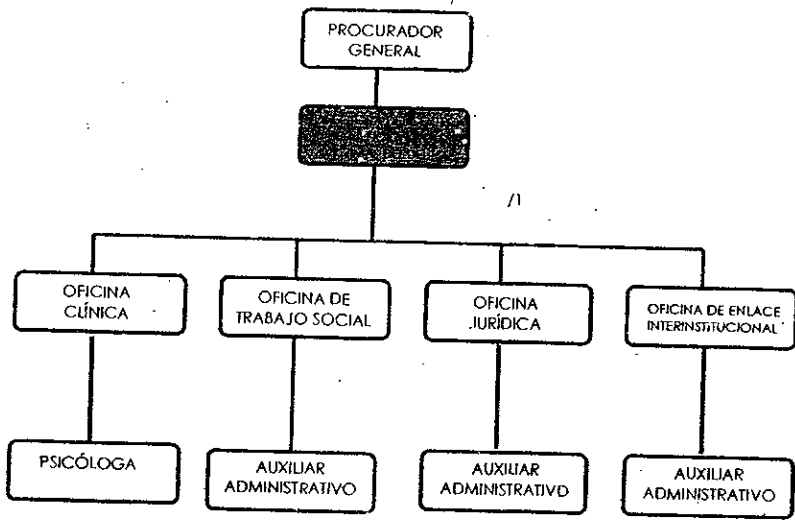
PROCURADOR GENERAL

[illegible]

OFICINA CLÍNICA

OFICINA DE TRABAJO SOCIAL

OFICINA JURÍDICA

OFICINA DE ENLACE INTERINSTITUCIONAL

PSICÓLOGA

AUXILIAR ADMINISTRATIVO

AUXILIAR ADMINISTRATIVO

AUXILIAR ADMINISTRATIVO